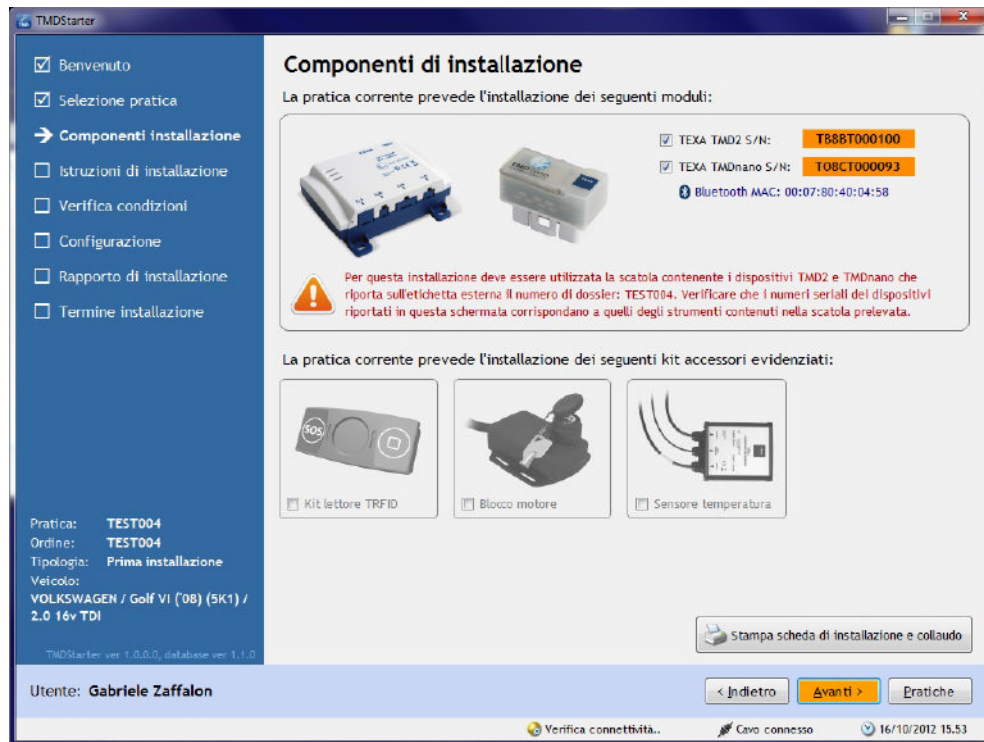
TMDStarter

☑ Benvenuto
☑ Selezione pratica
→ Componenti installazione
☐ Istruzioni di installazione
☐ Verifica condizioni
☐ Configurazione
☐ Rapporto di installazione
☐ Termine installazione

Componenti di installazione

La pratica corrente prevede l'installazione dei seguenti moduli:

☑ TEXA TMD2 S/N: T88BT000100
☑ TEXA TMDnano S/N: T08CT000093
Bluetooth MAC: 00:07:80:40:04:58

Per questa installazione deve essere utilizzata la scatola contenente i dispositivi TMD2 e TMDnano che riporta sull'etichetta esterna il numero di dossier: TEST004. Verificare che i numeri seriali dei dispositivi riportati in questa schermata corrispondano a quelli degli strumenti contenuti nella scatola prelevata.

La pratica corrente prevede l'installazione dei seguenti kit accessori evidenziati:

SOS

☐ Kit lettore TRFID
☐ Blocco motore
☐ Sensore temperatura

Pratica: TEST004
Ordine: TEST004
Tipologia: Prima installazione
Veicolo:
VOLKSWAGEN / Golf VI ('08) (5K1) / 2.0 16v TDI

TMDStarter ver 1.0.0.0, database ver 1.1.0

Stampa scheda di installazione e collaudo

Utente: Gabriele Zaffalon

< Indietro
Avanti >
Pratiche

Verifica connettività..
Cavo connesso
16/10/2012 15.53